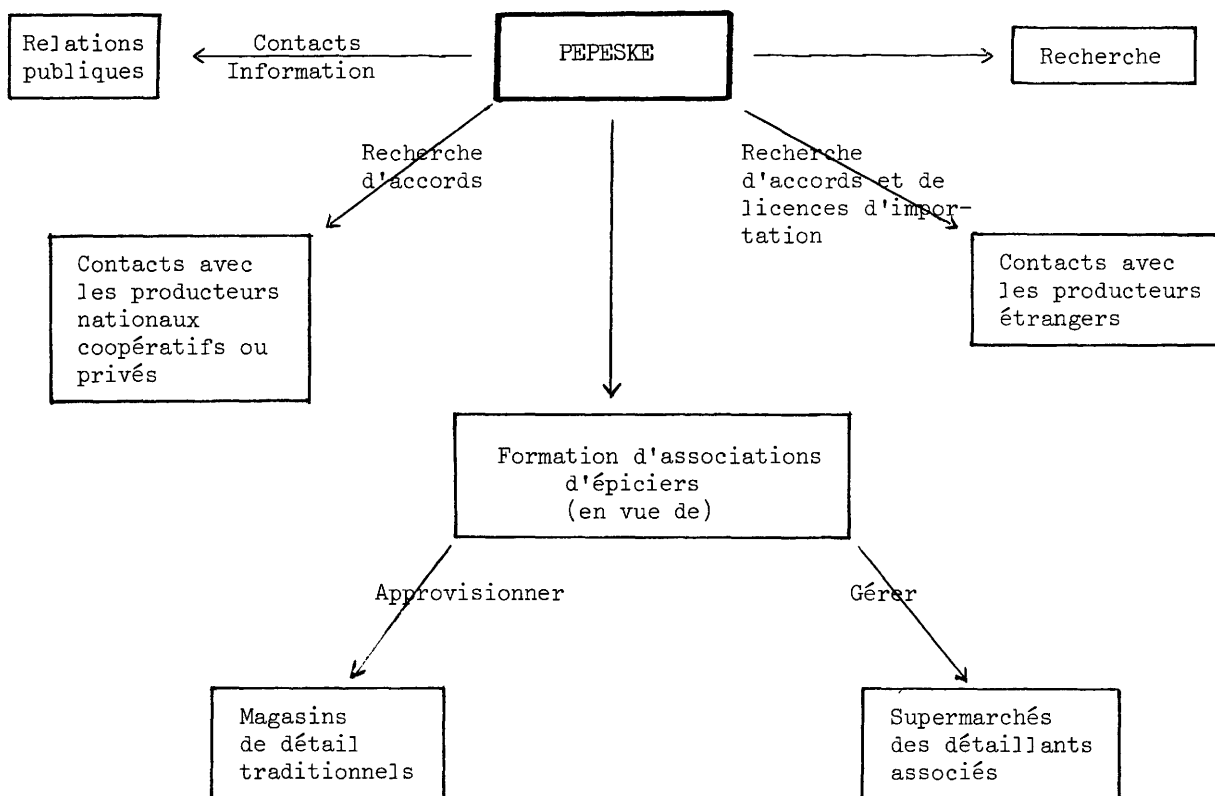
Relations publiques

Contacts Information

PEPESKE

Recherche

Recherche d'accords

Recherche d'accords et de licences d'importation

Contacts avec les producteurs nationaux coopératifs ou privés

Contacts avec les producteurs étrangers

Formation d'associations d'épiciers (en vue de)

Approvisionner

Gérer

Magasins de détail traditionnels

Supermarchés des détaillants associés